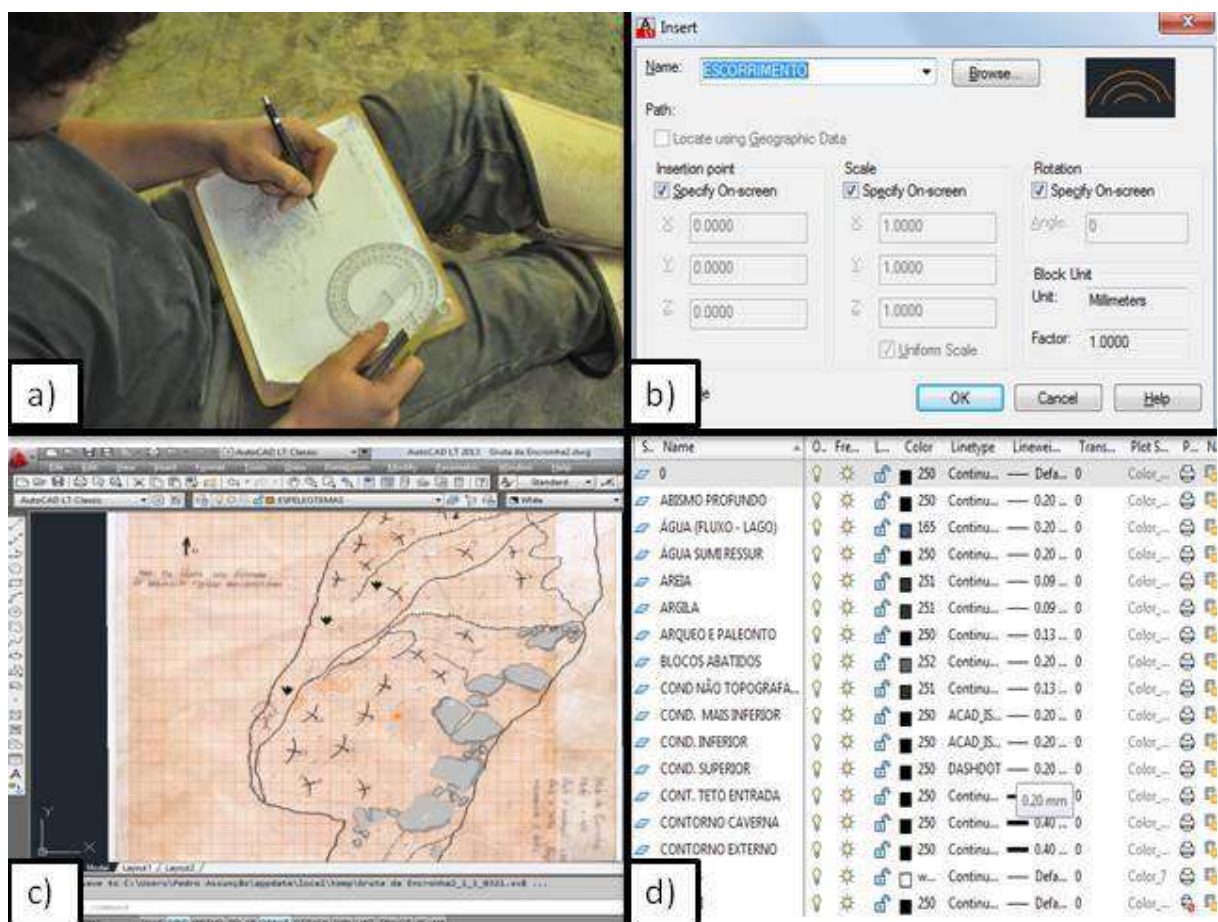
a)

Insert

Name: ESCORRIMENTO Browse...

Path:

Locate using Geographic Data

Insertion point
Specify On-screen
X: 0.0000
Y: 0.0000
Z: 0.0000

Scale
Specify On-screen
X: 1.0000
Y: 1.0000
Z: 1.0000
Uniform Scale

Rotation
Specify On-screen
Angle: 0

Block Unit
Unit: Millimeters
Factor: 1.0000

OK Cancel Help

b)

AutoCAD LT Classic

AutoCAD LT 2013 Gruta da Encronha2.dwg

ESPELEOTEMAS

Model Layout1 Layout2

c)

| S.. | Name | O.. | Fre.. | L.. | Color | Linetype | Linewei... | Trans... | Plot S... | P... | N |
|---|---|---|---|---|---|---|---|---|---|---|---|
| | 0 | | | | 250 | Continu... | Defa... | 0 | Color_... | | |
| | ABISMO PROFUNDO | | | | 250 | Continu... | 0.20 ... | 0 | Color_... | | |
| | ÁGUA (FLUXO - LAGO) | | | | 165 | Continu... | 0.20 ... | 0 | Color_... | | |
| | ÁGUA SUMI RESSUR | | | | 250 | Continu... | 0.20 ... | 0 | Color_... | | |
| | AREIA | | | | 251 | Continu... | 0.09 ... | 0 | Color_... | | |
| | ARGILA | | | | 251 | Continu... | 0.09 ... | 0 | Color_... | | |
| | ARQUEO E PALEONTO | | | | 250 | Continu... | 0.13 ... | 0 | Color_... | | |
| | BLOCOS ABATIDOS | | | | 252 | Continu... | 0.20 ... | 0 | Color_... | | |
| | COND NÃO TOPOGRAFA... | | | | 251 | Continu... | 0.13 ... | 0 | Color_... | | |
| | COND. MAIS INFERIOR | | | | 250 | ACAD_IS... | 0.20 ... | 0 | Color_... | | |
| | COND. INFERIOR | | | | 250 | ACAD_IS... | 0.20 ... | 0 | Color_... | | |
| | COND. SUPERIOR | | | | 250 | DASHDOT | 0.20 ... | 0 | Color_... | | |
| | CONT. TETO ENTRADA | | | | 250 | Continu... | 0.20 mm | 0 | Color_... | | |
| | CONTORNO CAVERNA | | | | 250 | Continu... | 0.40 ... | 0 | Color_... | | |
| | CONTORNO EXTERNO | | | | 250 | Continu... | 0.40 ... | 0 | Color_... | | |
| | | | | | w... | Continu... | Defa... | 0 | Color_7 | | |
| | | | | | 250 | Continu... | Defa... | 0 | Color_... | | |

d)